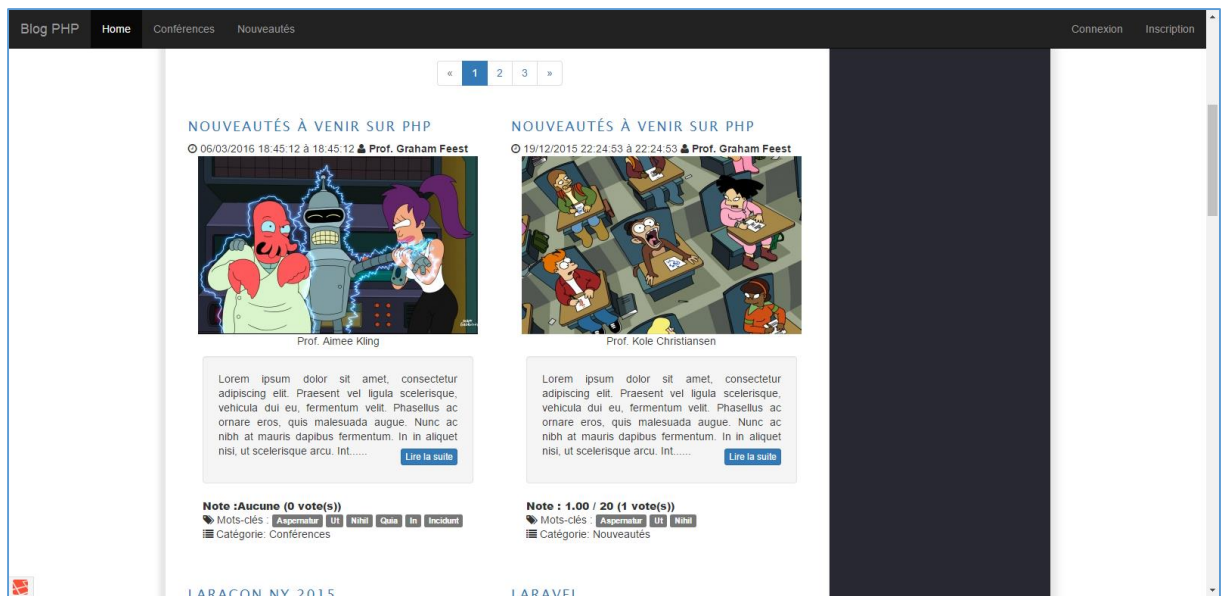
Blog PHP Home Conférences Nouveautés

Connexion Inscription

« 1 2 3 »

NOUVEAUTÉS À VENIR SUR PHP

06/03/2016 18:45:12 à 18:45:12 Prof. Graham Feest

Prof. Aimee Kling

Lorem ipsum dolor sit amet, consectetur adipiscing elit. Praesent vel ligula scelerisque, vehicula dui eu, fermentum velit. Phasellus ac ornare eros, quis malesuada augue. Nunc ac nibh at mauris dapibus fermentum. In in aliquet nisi, ut scelerisque arcu. Int......

Lire la suite

Note :Aucune (0 vote(s))

Mots-clés : Aspernatur Ut Nihil Quia In Incidunt

Catégorie: Conférences

NOUVEAUTÉS À VENIR SUR PHP

19/12/2015 22:24:53 à 22:24:53 Prof. Graham Feest

Prof. Kole Christiansen

Lorem ipsum dolor sit amet, consectetur adipiscing elit. Praesent vel ligula scelerisque, vehicula dui eu, fermentum velit. Phasellus ac ornare eros, quis malesuada augue. Nunc ac nibh at mauris dapibus fermentum. In in aliquet nisi, ut scelerisque arcu. Int......

Lire la suite

Note : 1.00 / 20 (1 vote(s))

Mots-clés : Aspernatur Ut Nihil

Catégorie: Nouveautés

LARACON NY 2015

LARAVEL